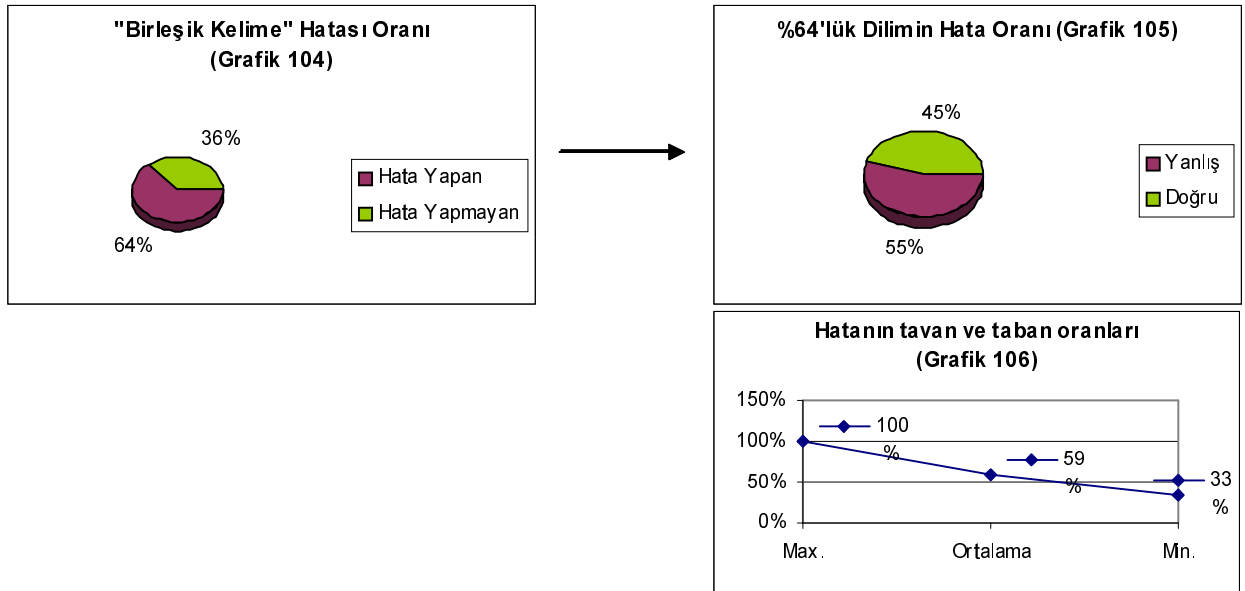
"Birleşik Kelime" Hatası Oranı
(Grafik 104)

36%

64%

Hata Yapan
Hata Yapmayan

%64'lük Dilimin Hata Oranı (Grafik 105)

45%

55%

Yanlış
Doğru

Hatanın tavan ve taban oranları
(Grafik 106)

150%
100%
50%
0%

100 %
59 %
33 %

Max.
Ortalama
Min.